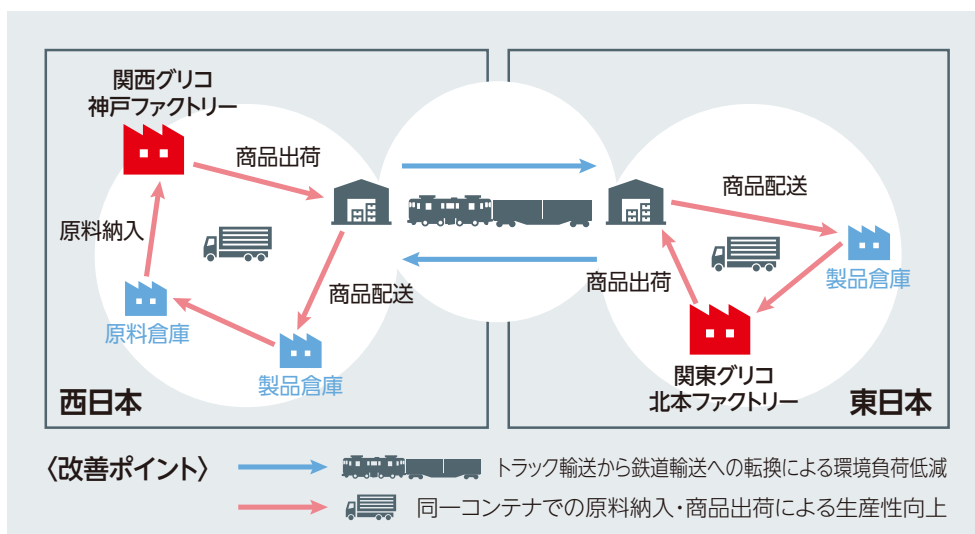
関西グリコ
神戸ファクトリー

商品出荷

原料納入

原料倉庫

商品配送

製品倉庫

西日本

商品配送

製品倉庫

商品出荷

関東グリコ
北本ファクトリー

東日本

〈改善ポイント〉

トラック輸送から鉄道輸送への転換による環境負荷低減

同一コンテナでの原料納入・商品出荷による生産性向上